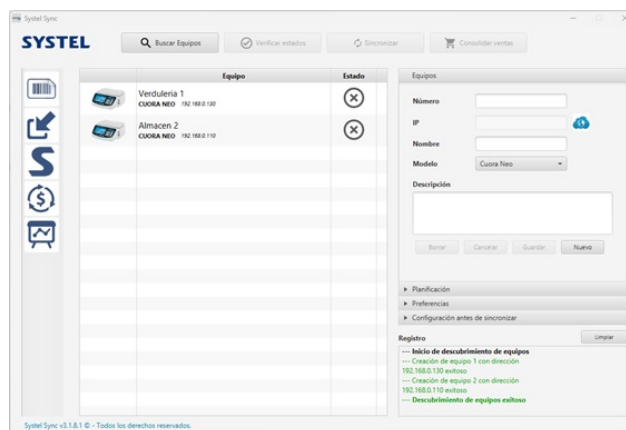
Systel Sync

SYSTEL

Buscar Equipos
Verificar estados
Sincronizar
Consultar ventas

| | Equipo | Estado |
|---|---|---|
| | Verduleria 1 CUORA NEO 192.168.0.130 | |
| | Almacen 2 CUORA NEO 192.168.0.110 | |

Equipos

Número
IP
Nombre
Modelo Cuora Neo
Descripción

Borrar Cancelar Guardar Nuevo

Planificación
Preferencias
Configuración antes de sincronizar

Registro
Limpiar

--- Inicio de descubrimiento de equipos
--- Creación de equipo 1 con dirección 192.168.0.130 exitoso
--- Creación de equipo 2 con dirección 192.168.0.110 exitoso
--- Descubrimiento de equipos exitoso

Systel Sync v3.1.8.1 © - Todos los derechos reservados.